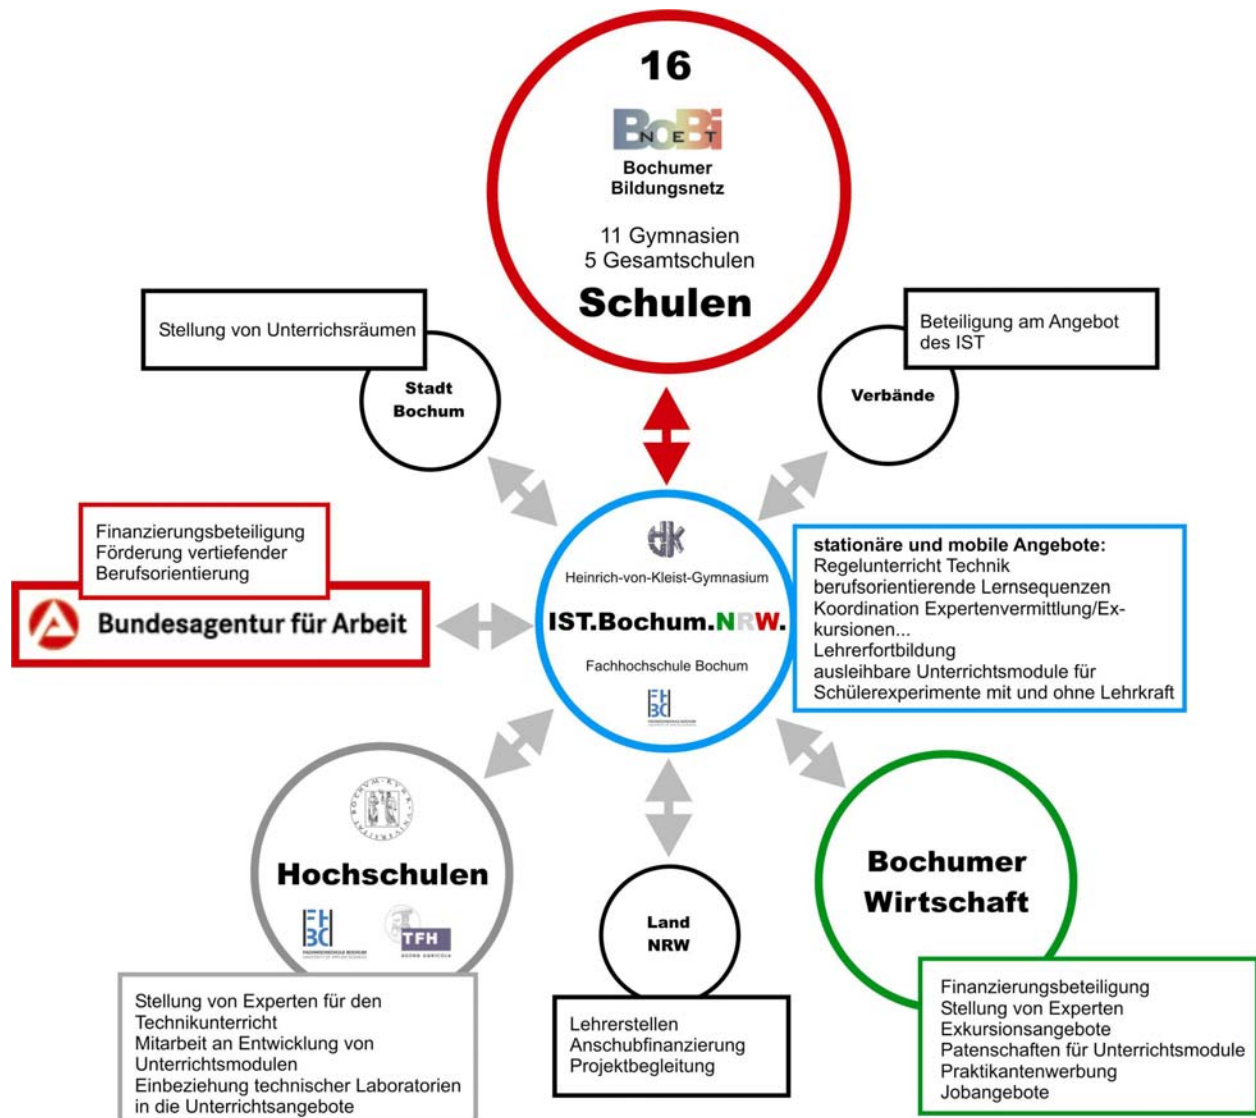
16

BoBi NET

Bochumer Bildungsnetz

11 Gymnasien
5 Gesamtschulen

Schulen

Stellung von Unterrichsräumen

Stadt Bochum

Beteiligung am Angebot des IST

Verbände

Finanzierungsbeteiligung
Förderung vertiefender Berufsorientierung

Bundesagentur für Arbeit

Heinrich-von-Kleist-Gymnasium

IST.Bochum.NRW.

Fachhochschule Bochum

stationäre und mobile Angebote:
Regelunterricht Technik
berufsorientierende Lernsequenzen
Koordination Expertenvermittlung/Exkursionen...
Lehrerfortbildung
ausleihbare Unterrichtsmodule für Schülerexperimente mit und ohne Lehrkraft

Hochschulen

TFH

Land NRW

Bochumer Wirtschaft

Stellung von Experten für den Technikunterricht
Mitarbeit an Entwicklung von Unterrichtsmodulen
Einbeziehung technischer Laboratorien in die Unterrichtsangebote

Lehrerstellen
Anschubfinanzierung
Projektbegleitung

Finanzierungsbeteiligung
Stellung von Experten
Exkursionsangebote
Patenschaften für Unterrichtsmodule
Praktikantenwerbung
Jobangebote